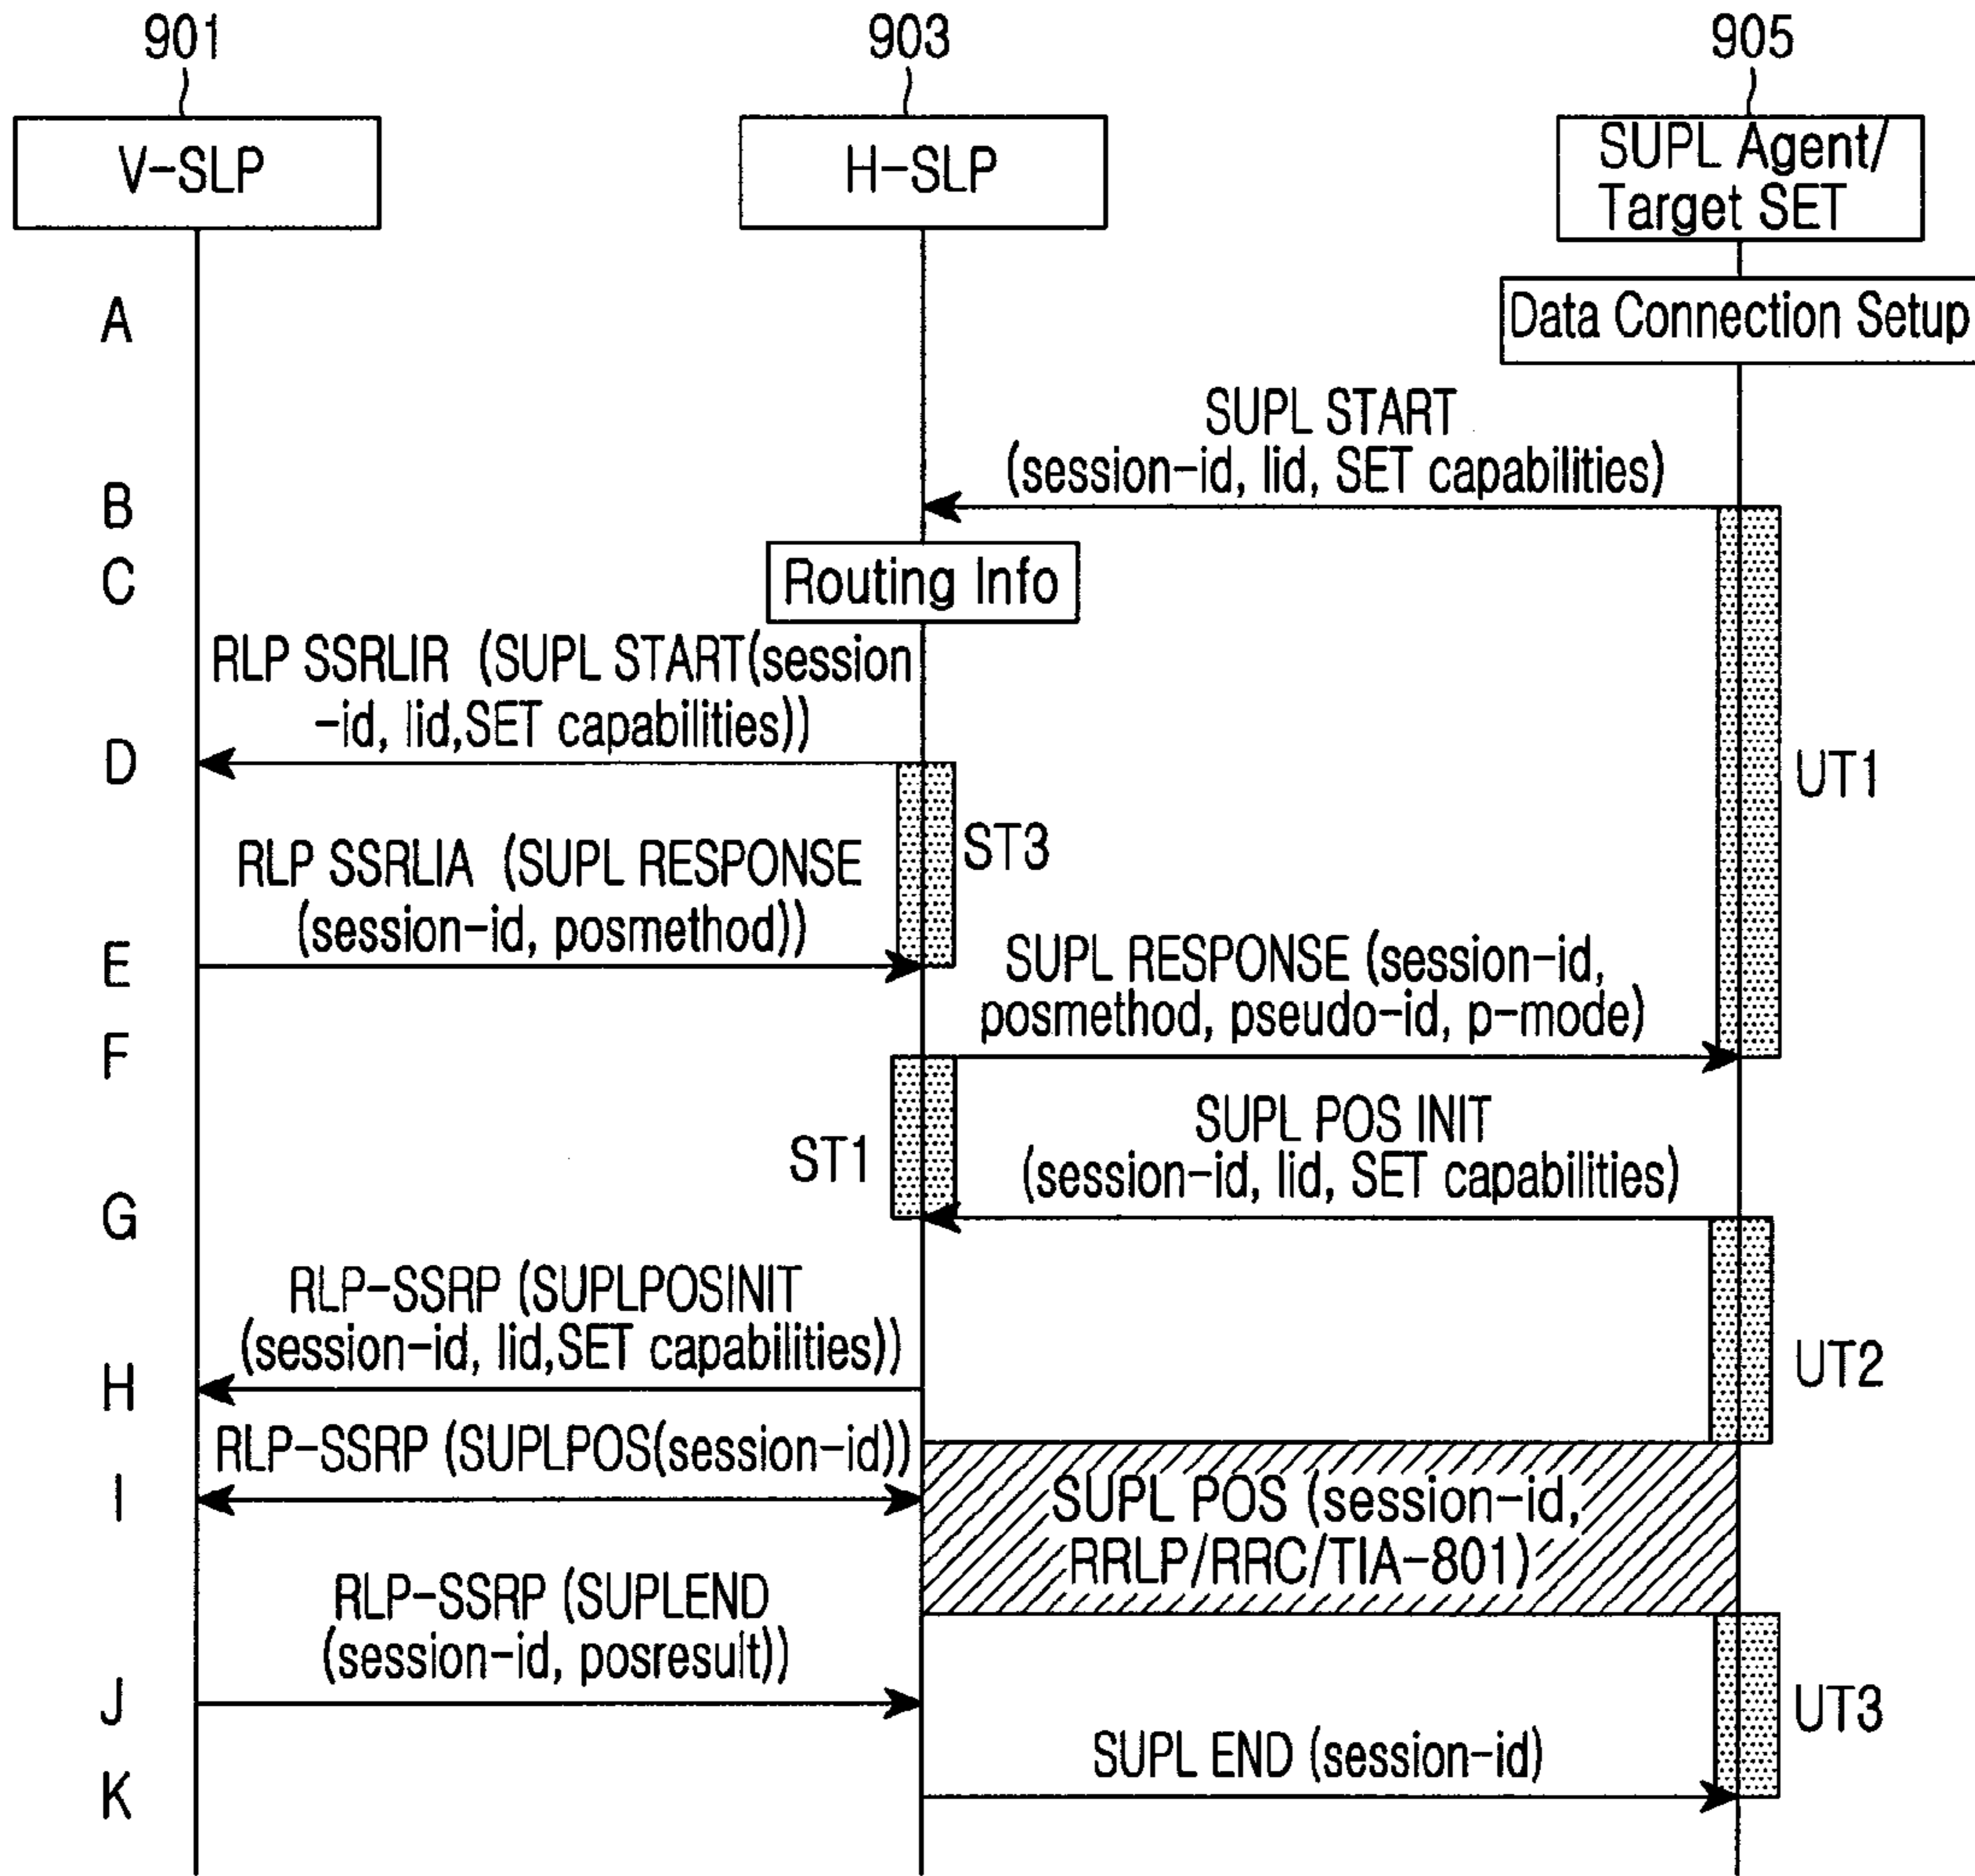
901
903
905

V-SLP
H-SLP
SUPL Agent/ Target SET

A
Data Connection Setup

SUPL START (session-id, lid, SET capabilities)
B

C
Routing Info

RLP SSRLIR (SUPL START(session -id, lid,SET capabilities))
D

UT1

ST3

RLP SSRLIA (SUPL RESPONSE (session-id, posmethod))
E

SUPL RESPONSE (session-id, posmethod, pseudo-id, p-mode)
F

ST1

SUPL POS INIT (session-id, lid, SET capabilities)
G

RLP-SSRP (SUPLPOSINIT (session-id, lid,SET capabilities))
H

UT2

RLP-SSRP (SUPLPOS(session-id))
I

SUPL POS (session-id, RRLP/RRC/TIA-801)

RLP-SSRP (SUPLEND (session-id, posresult))
J

UT3

SUPL END (session-id)
K